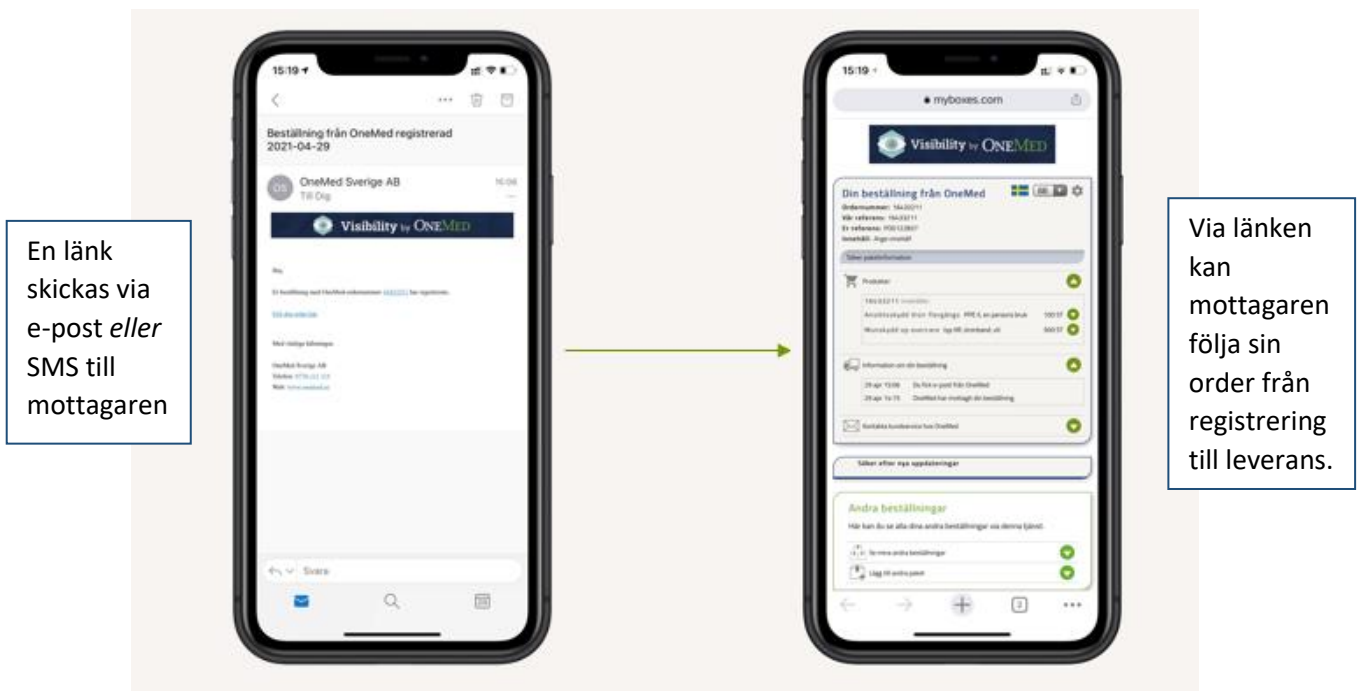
En länk skickas via e-post *eller* SMS till mottagaren

15:19

Beställning från OneMed registrerad 2021-04-29

OS OneMed Sverige AB
Till Dig

16:06

Visibility by ONEMED

Hej,

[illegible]

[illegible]

Med vänliga hälsningar

OneMed Sverige AB
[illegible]
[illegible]

Svara

15:19

myboxes.com

Visibility by ONEMED

Din beställning från OneMed
Ordernummer: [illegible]
Vår referens: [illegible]
Er referens: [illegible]
Innehåll: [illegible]

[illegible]

Produkter

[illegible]
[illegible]
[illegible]

Information om din beställning

29 apr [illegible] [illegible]
29 apr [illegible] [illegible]

Kontakta kundservice hos OneMed

Söker efter nya uppdateringar

Andra beställningar

Här kan du se alla dina andra beställningar via denna tjänst.

Se mina andra beställningar

Lägg till andra paket

Via länken kan mottagaren följa sin order från registrering till leverans.